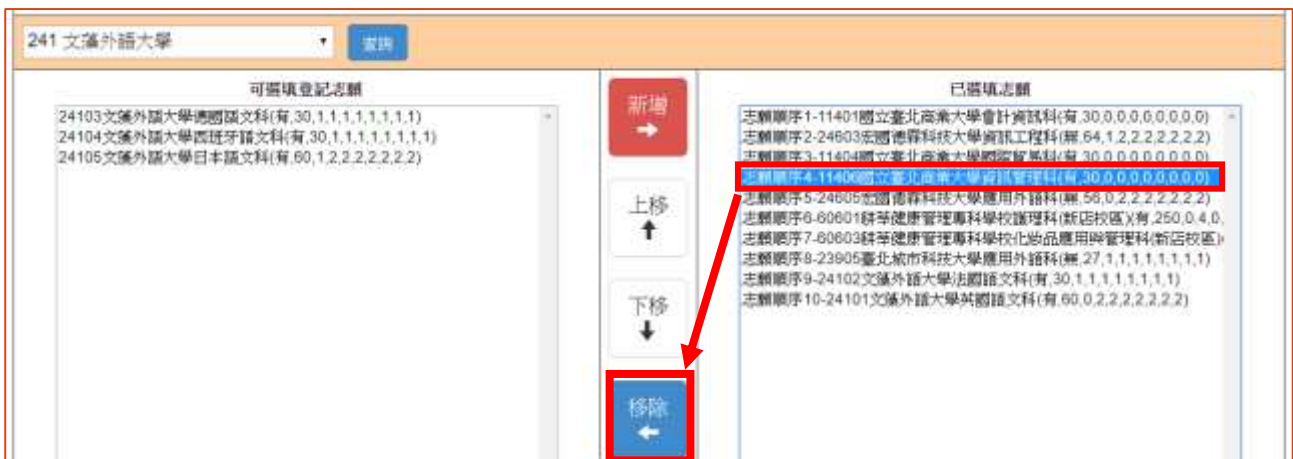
241 文藻外語大學

查詢

可選填登記志願

24103文藻外語大學德國語文科(有,30,1,1,1,1,1,1,1,1)
24104文藻外語大學西班牙語文科(有,30,1,1,1,1,1,1,1,1)
24105文藻外語大學日本語文科(有,60,1,2,2,2,2,2,2,2)

新增

上移

下移

移除

已選填志願

志願順序1-11401國立臺北商業大學會計資訊科(有,30,0,0,0,0,0,0,0,0)
志願順序2-24603宏國德霖科技大學資訊工程科(無,64,1,2,2,2,2,2,2,2)
志願順序3-11404國立臺北商業大學國際貿易科(有,30,0,0,0,0,0,0,0,0)
志願順序4-11406國立臺北商業大學資訊管理科(有,30,0,0,0,0,0,0,0,0)
志願順序5-24605宏國德霖科技大學應用外語科(無,56,0,2,2,2,2,2,2,2)
志願順序6-60601耕莘健康管理專科學校護理科(新店校區)(有,250,0,4,0,
志願順序7-60603耕莘健康管理專科學校化妝品應用與管理科(新店校區)
志願順序8-23905臺北城市科技大學應用外語科(無,27,1,1,1,1,1,1,1,1)
志願順序9-24102文藻外語大學法國語文科(有,30,1,1,1,1,1,1,1,1)
志願順序10-24101文藻外語大學英國語文科(有,60,0,2,2,2,2,2,2,2)